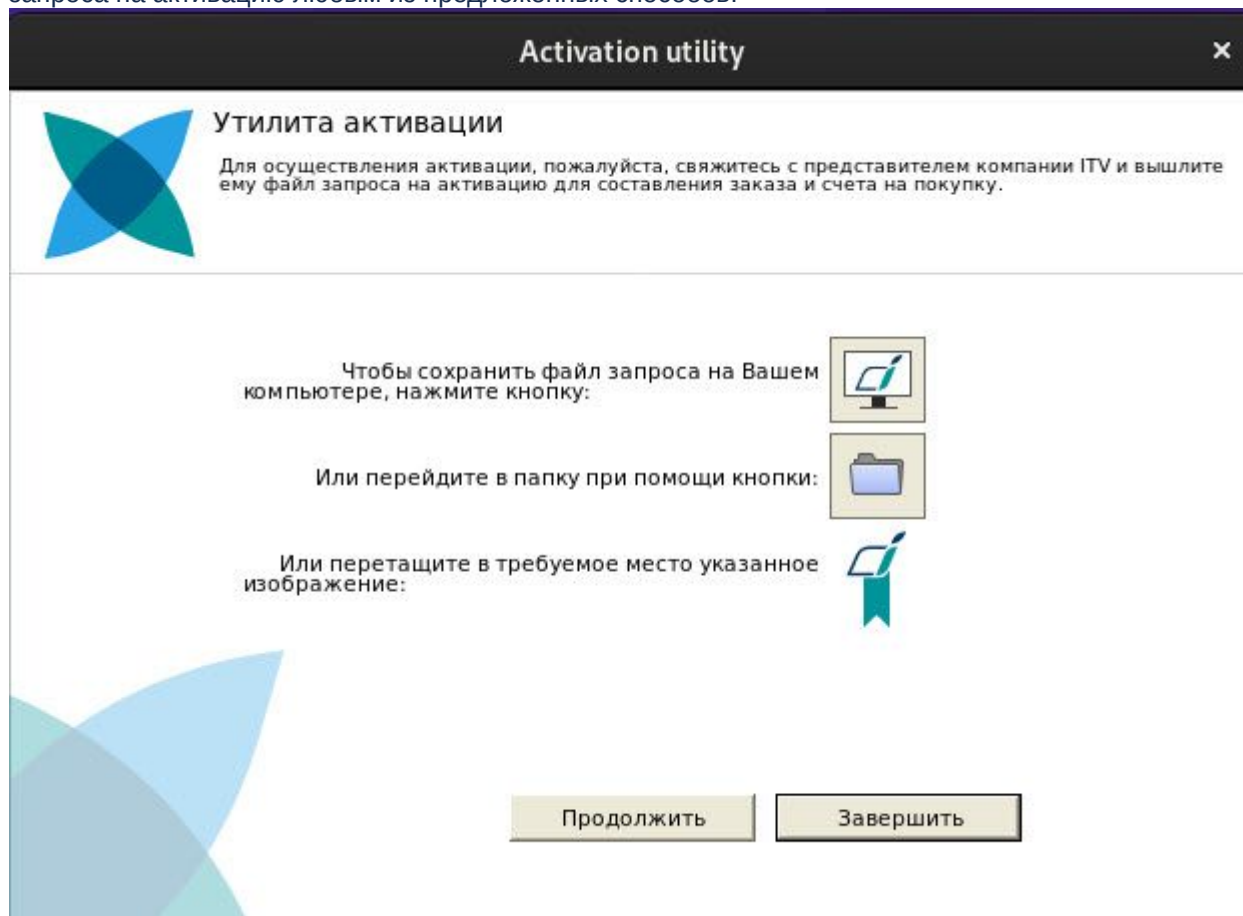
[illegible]

Activation utility

×

Утилита активации

Для осуществления активации, пожалуйста, свяжитесь с представителем компании ITV и вышлите ему файл запроса на активацию для составления заказа и счета на покупку.

Чтобы сохранить файл запроса на Вашем компьютере, нажмите кнопку:

Или перейдите в папку при помощи кнопки:

Или перетащите в требуемое место указанное изображение:

Продолжить

Завершить